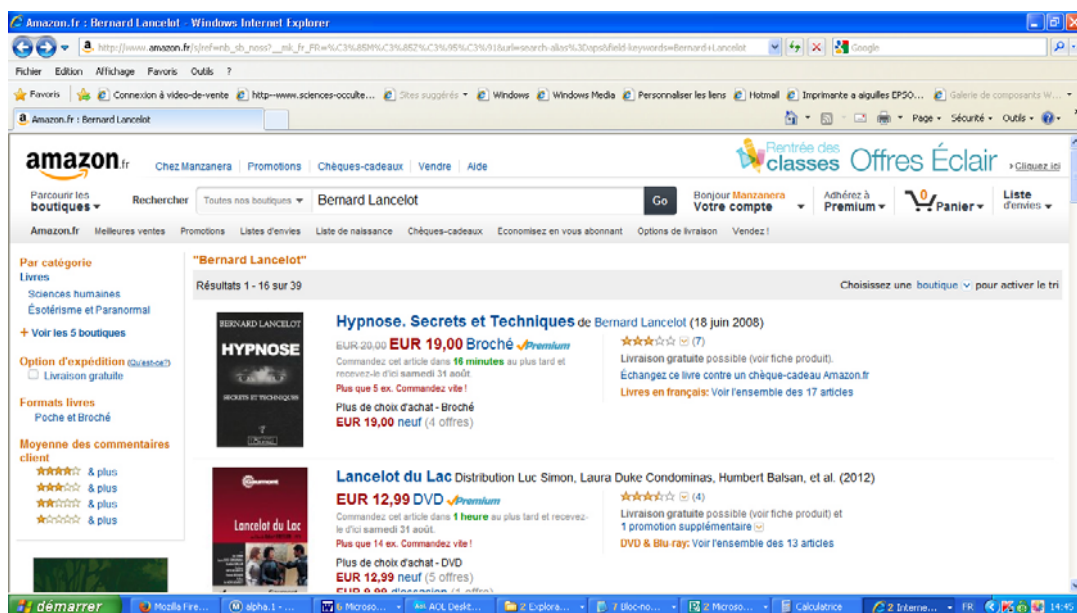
Amazon.fr : Bernard Lancelot - Windows Internet Explorer

http://www.amazon.fr/s/ref=nb_sb_noss?__mk_fr_FR=%C3%85M%C3%85Z%C3%95%C3%91&url=search-alias%3Daps&field-keywords=Bernard+Lancelot

Google

Fichier Edition Affichage Favoris Outils ?

Favoris | Connexion à vidéo-de-vente | http--www.sciences-occulte... | Sites suggérés | Windows | Windows Media | Personnaliser les liens | Hotmail | Imprimante à aiguilles EPSO... | Galerie de composants W...

Amazon.fr : Bernard Lancelot

Page • Sécurité • Outils •

amazon.fr Chez Manzanera | Promotions | Chèques-cadeaux | Vendre | Aide

Rentrée des classes Offres Éclair › Cliquez ici

Parcourir les boutiques Rechercher Toutes nos boutiques Bernard Lancelot Go Bonjour Manzanera Votre compte Adhérez à Premium 0 Panier Liste d'envies

Amazon.fr Meilleures ventes Promotions Listes d'envies Liste de naissance Chèques-cadeaux Economisez en vous abonnant Options de livraison Vendez !

Par catégorie
Livres
Sciences humaines
Ésotérisme et Paranormal
+ Voir les 5 boutiques

Option d'expédition (Qu'est-ce ?)
Livraison gratuite

Formats livres
Poche et Broché

Moyenne des commentaires client
& plus
& plus
& plus
& plus

"Bernard Lancelot"

Résultats 1 - 16 sur 39

Choisissez une boutique pour activer le tri

BERNARD LANCELOT
HYPNOSE
SECRETS ET TECHNIQUES

Hypnose. Secrets et Techniques de Bernard Lancelot (18 juin 2008)

EUR 20,00 EUR 19,00 Broché Premium
Commandez cet article dans 16 minutes au plus tard et recevez-le d'ici samedi 31 août.
Plus que 5 ex. Commandez vite !

Plus de choix d'achat - Broché
EUR 19,00 neuf (4 offres)

(7)
Livraison gratuite possible (voir fiche produit).
Échangez ce livre contre un chèque-cadeau Amazon.fr
Livres en français: Voir l'ensemble des 17 articles

Lancelot du Lac

Lancelot du Lac Distribution Luc Simon, Laura Duke Condominas, Humbert Balsan, et al. (2012)

EUR 12,99 DVD Premium
Commandez cet article dans 1 heure au plus tard et recevez-le d'ici samedi 31 août.
Plus que 14 ex. Commandez vite !

Plus de choix d'achat - DVD
EUR 12,99 neuf (5 offres)
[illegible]

(4)
Livraison gratuite possible (voir fiche produit) et
1 promotion supplémentaire
DVD & Blu-ray: Voir l'ensemble des 13 articles

démarrer | Mozilla Fire... | alpha.1 - ... | 6 Microso... | AOL Deskt... | 2 Explora... | 7 Bloc-no... | 2 Microso... | Calculatrice | 2 Interne... | FR | 14:45